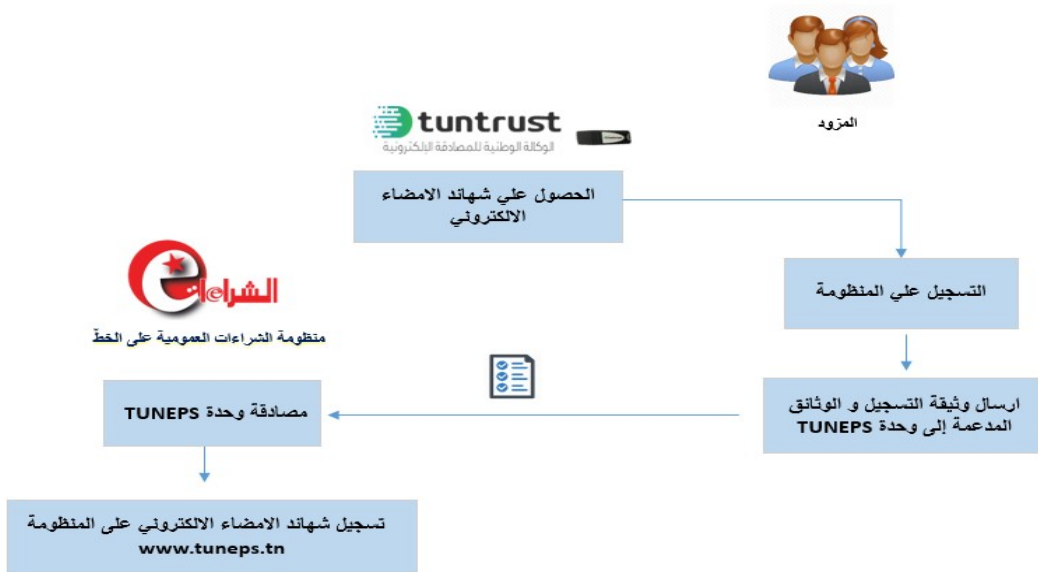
المزود

tuntrust
الوكالة الوطنية للمصادقة الإلكترونية

الحصول علي شهائد الامضاء الالكتروني

التسجيل علي المنظومة

الشراءات

منظومة الشراءات العمومية على الخطّ

ارسال وثيقة التسجيل و الوثائق المدعمة إلى وحدة TUNEPS

مصادقة وحدة TUNEPS

تسجيل شهائد الامضاء الالكتروني على المنظومة www.tuneps.tn